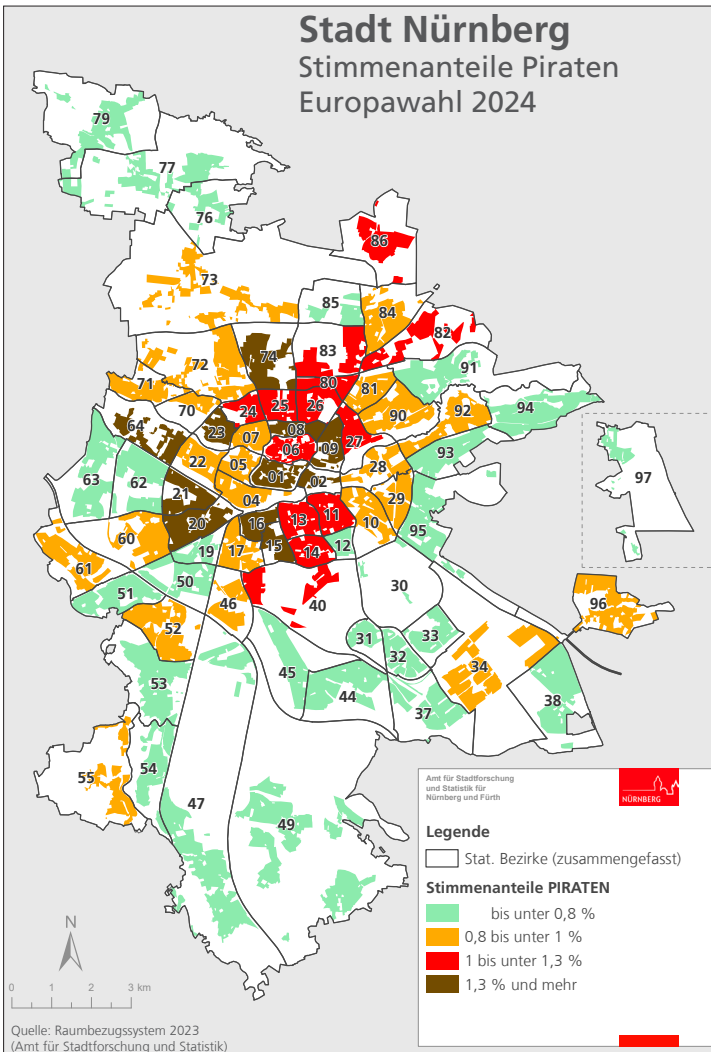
Stadt Nürnberg
Stimmenanteile Piraten
Europawahl 2024

79
77
76
86
73
85
84
82
83
74
72
71
80
81
91
70
24
25
26
90
92
94
64
23
07
08
09
27
06
22
05
01
02
28
93
97
63
62
21
04
29
20
16
13
11
10
95
60
19
17
15
14
12
61
50
30
51
46
40
96
52
31
33
32
34
45
44
53
37
38
55
54
47
49

N
0 1 2 3 km

Quelle: Raumbezugssystem 2023
(Amt für Stadtforschung und Statistik)

Amt für Stadtforschung und Statistik für Nürnberg und Fürth
NÜRNBERG

Legende
Stat. Bezirke (zusammengefasst)
Stimmenanteile PIRATEN
bis unter 0,8 %
0,8 bis unter 1 %
1 bis unter 1,3 %
1,3 % und mehr